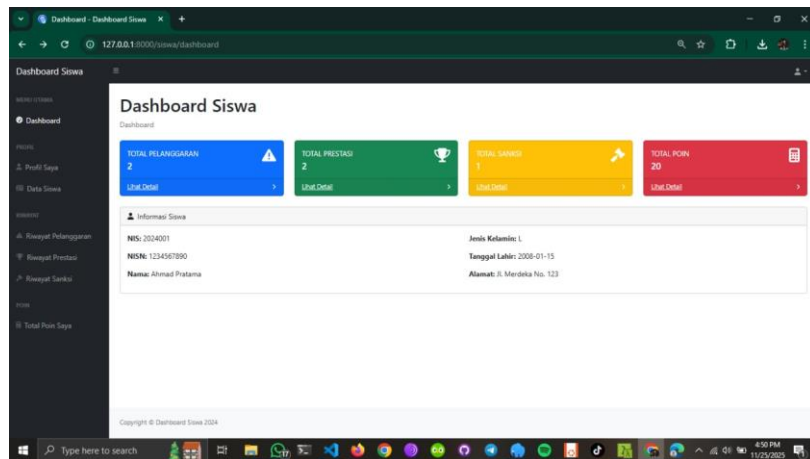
Dashboard - Dashboard Siswa ×
127.0.0.1:8000/siswa/dashboard

Dashboard Siswa

MENU UTAMA
Dashboard
PROFIL
Profil Saya
Data Siswa
RIWAYAT
Riwayat Pelanggaran
Riwayat Prestasi
Riwayat Sanksi
POIN
Total Poin Saya

Dashboard Siswa
Dashboard

TOTAL PELANGGARAN
2
Lihat Detail

TOTAL PRESTASI
2
Lihat Detail

TOTAL SANKSI
1
Lihat Detail

TOTAL POIN
20
Lihat Detail

Informasi Siswa

NIS: 2024001
NISN: 1234567890
Nama: Ahmad Pratama

Jenis Kelamin: L
Tanggal Lahir: 2008-01-15
Alamat: Jl. Merdeka No. 123

Copyright © Dashboard Siswa 2024

Type here to search
4:50 PM
11/25/2025